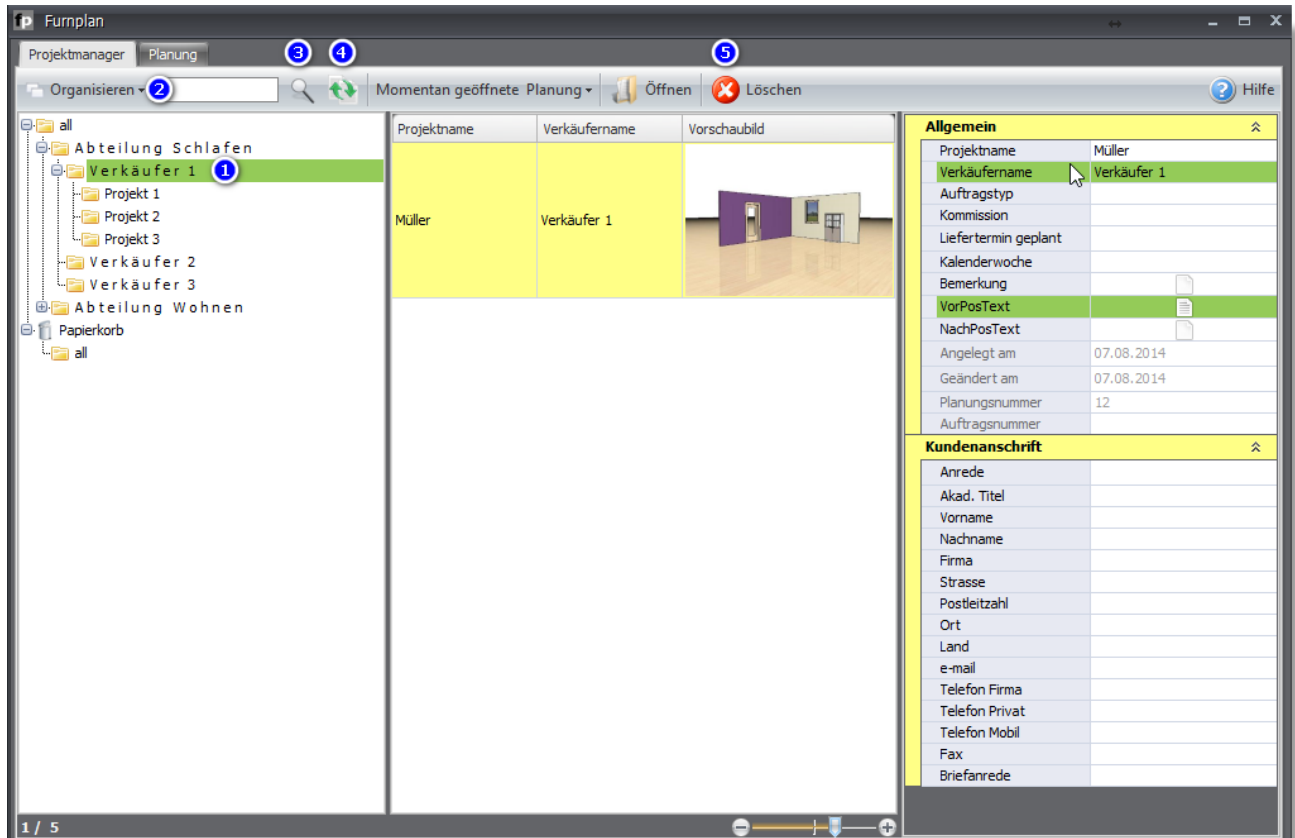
Furnplan

Projektmanager Planung

3 4 5

Organisieren 2 Momentan geöffnete Planung Öffnen Löschen Hilfe

all
Abteilung Schlafen
Verkäufer 1 1
Projekt 1
Projekt 2
Projekt 3
Verkäufer 2
Verkäufer 3
Abteilung Wohnen
Papierkorb
all

| Projektname | Verkäufername | Vorschaubild |
|---|---|---|
| Müller | Verkäufer 1 | |

Allgemein

| | |
|---|---|
| Projektname | Müller |
| Verkäufername | Verkäufer 1 |
| Auftragstyp | |
| Kommission | |
| Liefertermin geplant | |
| Kalenderwoche | |
| Bemerkung | |
| VorPosText | |
| NachPosText | |
| Angelegt am | 07.08.2014 |
| Geändert am | 07.08.2014 |
| Planungsnummer | 12 |
| Auftragsnummer | |

Kundenanschrift

| | |
|---|---|
| Anrede | |
| Akad. Titel | |
| Vorname | |
| Nachname | |
| Firma | |
| Strasse | |
| Postleitzahl | |
| Ort | |
| Land | |
| e-mail | |
| Telefon Firma | |
| Telefon Privat | |
| Telefon Mobil | |
| Fax | |
| Briefanrede | |

1 / 5